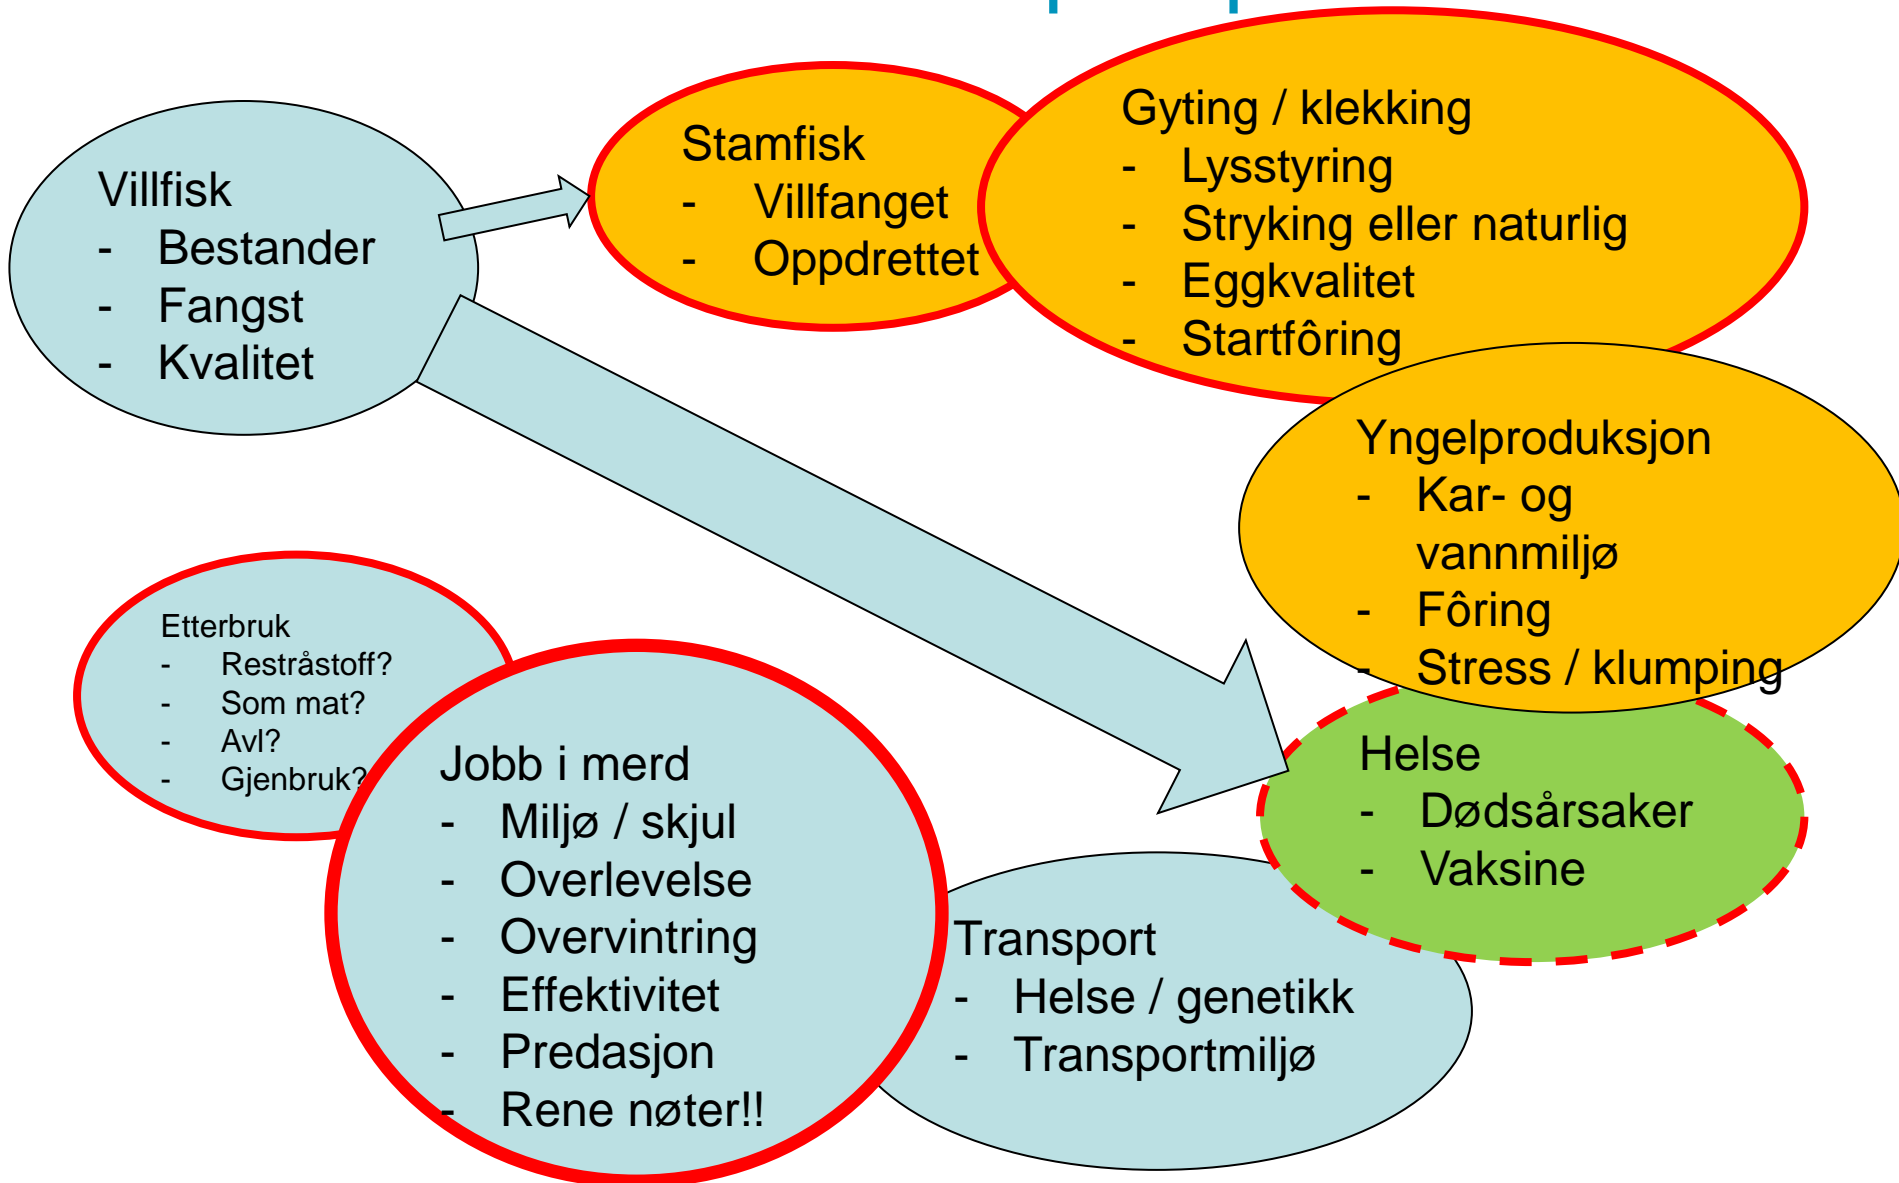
Villfisk
- Bestander
- Fangst
- Kvalitet

Stamfisk
- Villfanget
- Oppdrettet

Gyting / klekking
- Lysstyring
- Stryking eller naturlig
- Eggkvalitet
- Startfôring

Yngelproduksjon
- Kar- og vannmiljø
- Fôring
- Stress / klumping

Helse
- Dødsårsaker
- Vaksine

Etterbruk
- Restråstoff?
- Som mat?
- Avl?
- Gjenbruk?

Jobb i merd
- Miljø / skjul
- Overlevelse
- Overvintring
- Effektivitet
- Predasjon
- Rene nøter!!

Transport
- Helse / genetikk
- Transportmiljø